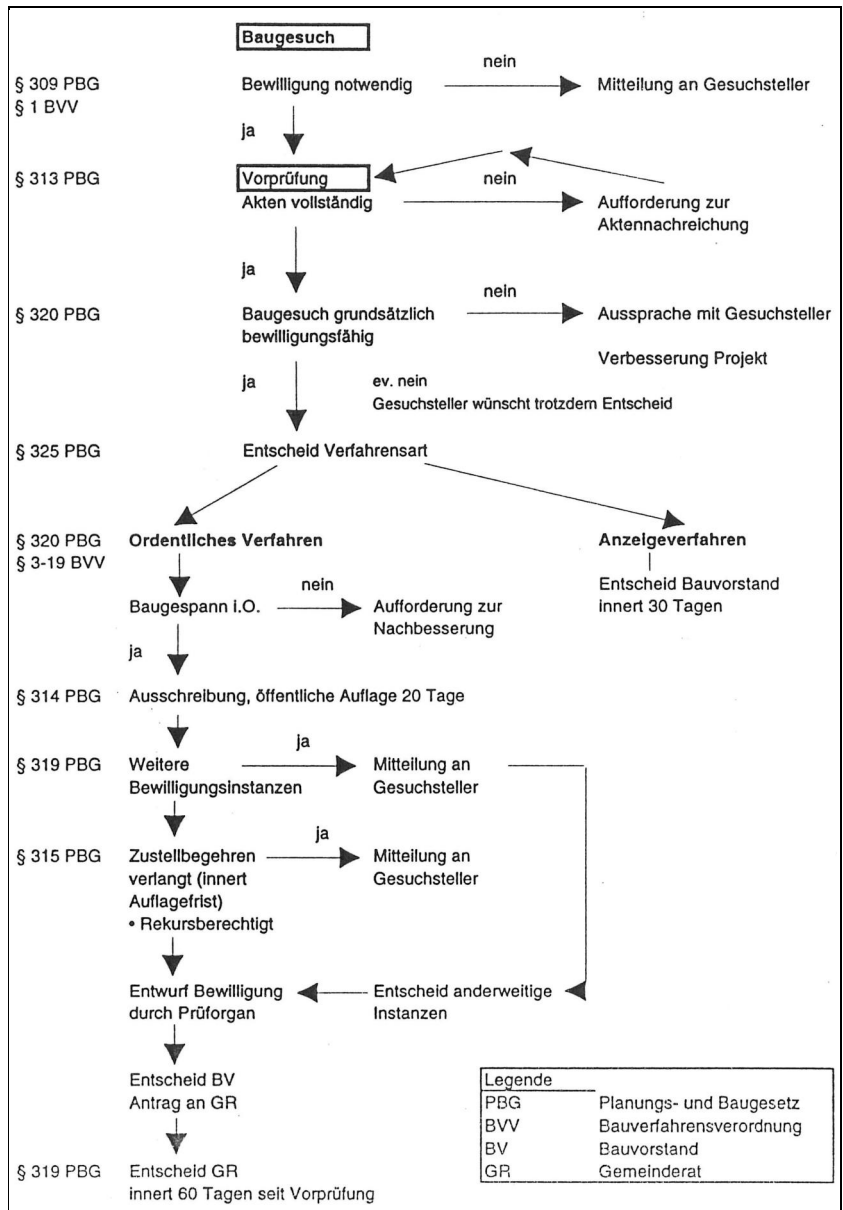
Baugesuch

§ 309 PBG
§ 1 BVV

Bewilligung notwendig

nein

Mitteilung an Gesuchsteller

ja

§ 313 PBG

Vorprüfung
Akten vollständig

nein

Aufforderung zur Aktennachreichung

ja

§ 320 PBG

Baugesuch grundsätzlich bewilligungsfähig

nein

Aussprache mit Gesuchsteller

Verbesserung Projekt

ja

ev. nein
Gesuchsteller wünscht trotzdem Entscheid

§ 325 PBG

Entscheid Verfahrensart

§ 320 PBG
§ 3-19 BVV

Ordentliches Verfahren

Anzeigeverfahren

Entscheid Bauvorstand innert 30 Tagen

Baugespann i.O.

nein

Aufforderung zur Nachbesserung

ja

§ 314 PBG

Ausschreibung, öffentliche Auflage 20 Tage

§ 319 PBG

Weitere Bewilligungsinstanzen

ja

Mitteilung an Gesuchsteller

§ 315 PBG

Zustellbegehren verlangt (innert Auflagefrist)
• Rekursberechtigt

ja

Mitteilung an Gesuchsteller

Entwurf Bewilligung durch Prüforgan

Entscheid anderweitige Instanzen

Entscheid BV
Antrag an GR

§ 319 PBG

Entscheid GR
innert 60 Tagen seit Vorprüfung

| Legende | |
|---|---|
| PBG | Planungs- und Baugesetz |
| BVV | Bauverfahrensverordnung |
| BV | Bauvorstand |
| GR | Gemeinderat |